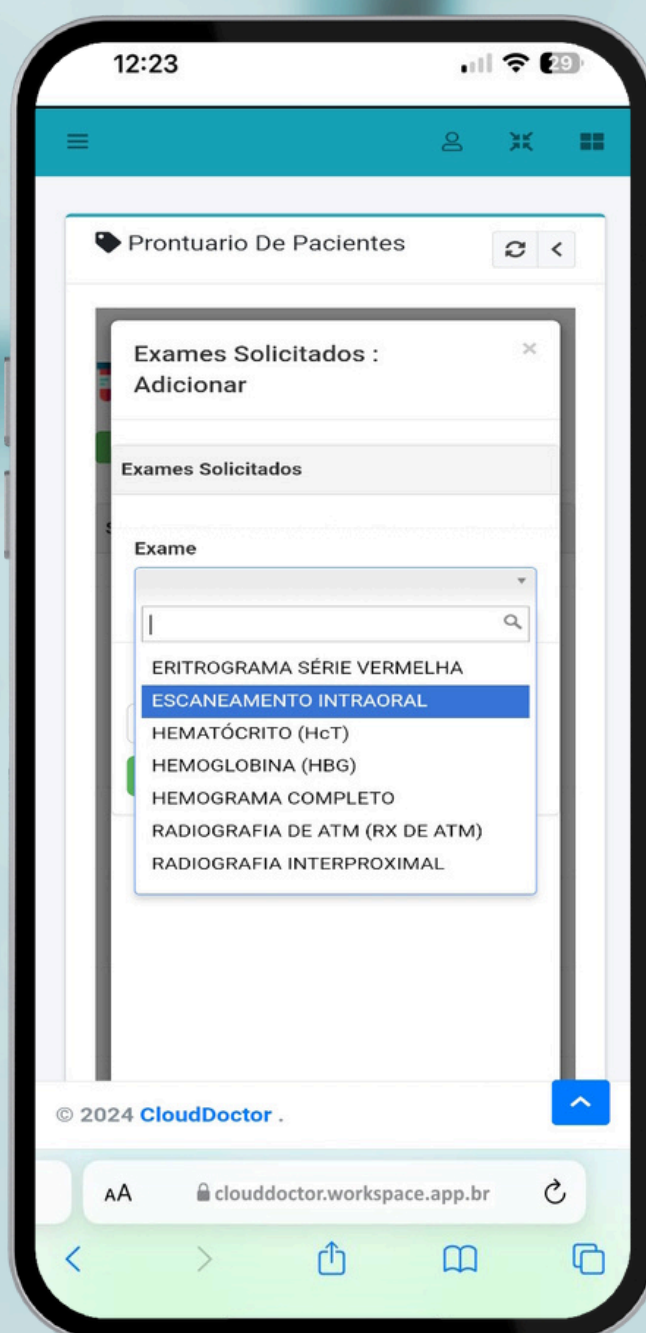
12:23

29

Prontuario De Pacientes

Exames Solicitados : Adicionar

×

Exames Solicitados

Exame

ERITROGRAMA SÉRIE VERMELHA
ESCANEAMENTO INTRAORAL
HEMATÓCRITO (HcT)
HEMOGLOBINA (HBG)
HEMOGRAMA COMPLETO
RADIOGRAFIA DE ATM (RX DE ATM)
RADIOGRAFIA INTERPROXIMAL

© 2024 CloudDoctor .

AA clouddoctor.workspace.app.br